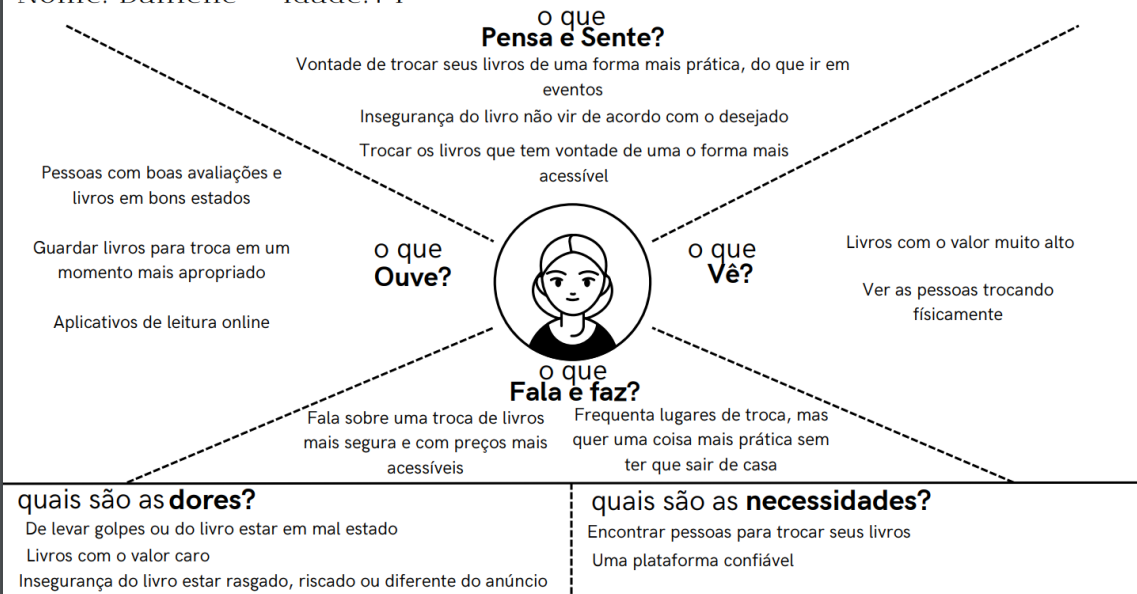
Nome: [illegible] Idade: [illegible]

o que
Pensa e Sente?

Vontade de trocar seus livros de uma forma mais prática, do que ir em eventos

Insegurança do livro não vir de acordo com o desejado

Trocar os livros que tem vontade de uma o forma mais acessível

Pessoas com boas avaliações e livros em bons estados

Guardar livros para troca em um momento mais apropriado

Aplicativos de leitura online

o que
Ouve?

o que
Vê?

Livros com o valor muito alto

Ver as pessoas trocando físicamente

o que
Fala e faz?

Fala sobre uma troca de livros mais segura e com preços mais acessíveis

Frequenta lugares de troca, mas quer uma coisa mais prática sem ter que sair de casa

quais são as dores?

De levar golpes ou do livro estar em mal estado

Livros com o valor caro

Insegurança do livro estar rasgado, riscado ou diferente do anúncio

quais são as necessidades?

Encontrar pessoas para trocar seus livros

Uma plataforma confiável